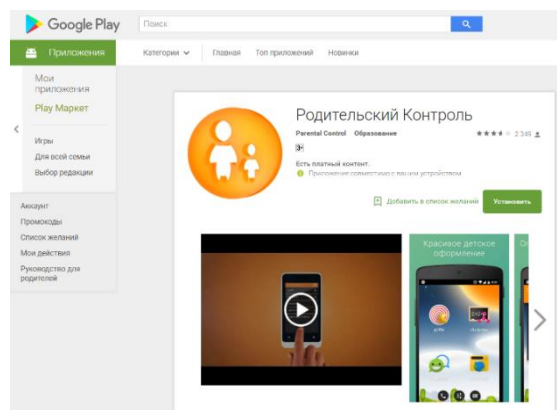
Google Play

Поиск

Приложения

Категории

Главная

Топ приложений

Новинки

Мои приложения

Play Маркет

Игры

Для всей семьи

Выбор редакции

Аккаунт

Промокоды

Список желаний

Мои действия

Руководство для родителей

Родительский Контроль

Parental Control

Образование

2 349

3+

Есть платный контент.

Приложение совместимо с вашим устройством.

Добавить в список желаний

Установить

Красивое детское оформление